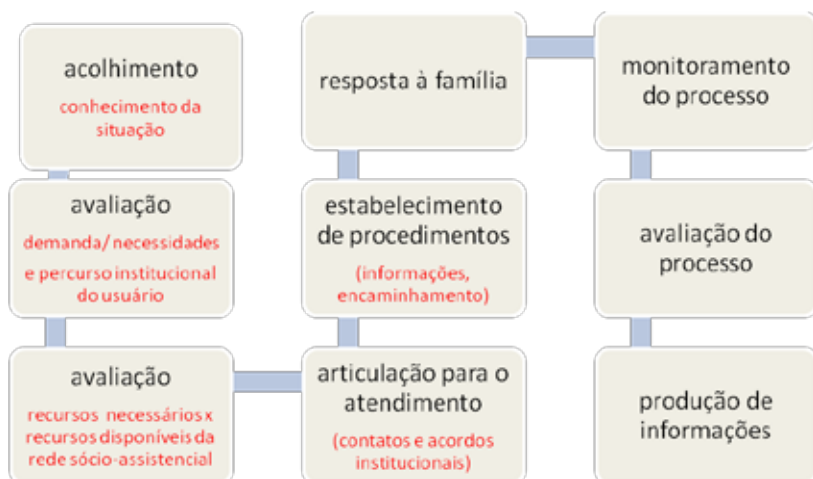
acolhimento

conhecimento da situação

avaliação

demanda/ necessidades e percurso institucional do usuário

avaliação

recursos necessários x recursos disponíveis da rede sócio-assistencial

resposta à família

estabelecimento de procedimentos

(informações, encaminhamento)

articulação para o atendimento

(contatos e acordos institucionais)

monitoramento do processo

avaliação do processo

produção de informações